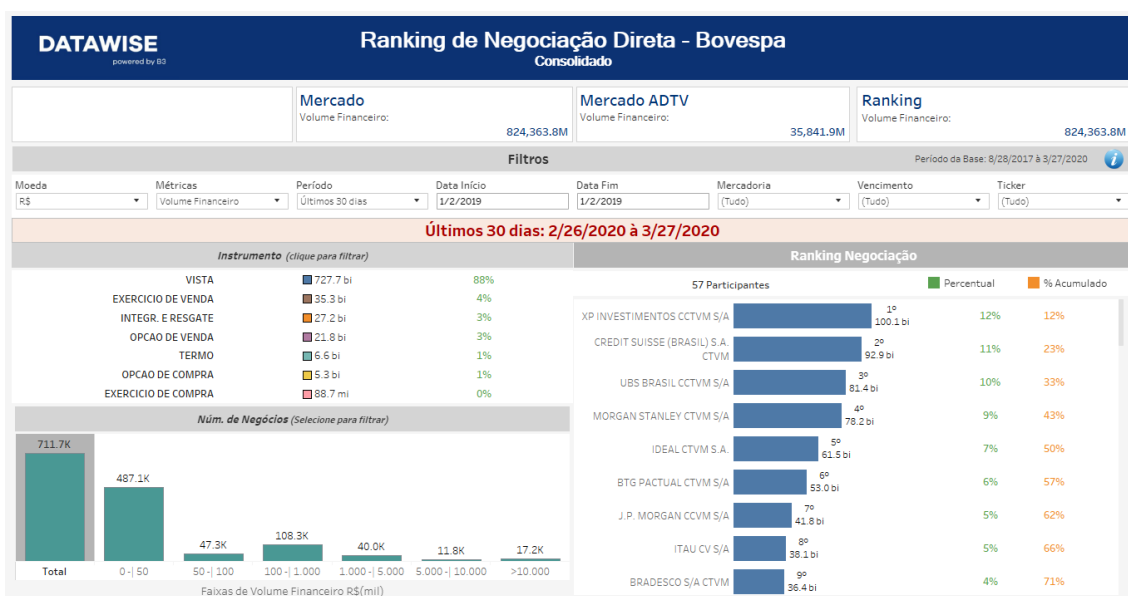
DATAWISE
powered by B3

Ranking de Negociação Direta - Bovespa
Consolidado

Mercado
Volume Financeiro:
824,363.8M

Mercado ADTV
Volume Financeiro:
35,841.9M

Ranking
Volume Financeiro:
824,363.8M

Filtros
Período da Base: 8/28/2017 à 3/27/2020

Moeda: R$
Métricas: Volume Financeiro
Período: Últimos 30 dias
Data Início: 1/2/2019
Data Fim: 1/2/2019
Mercadoria: (Tudo)
Vencimento: (Tudo)
Ticker: (Tudo)

Últimos 30 dias: 2/26/2020 à 3/27/2020

Instrumento (clique para filtrar)

| Instrumento | Volume | % |
|---|---|---|
| VISTA | 727.7 bi | 88% |
| EXERCICIO DE VENDA | 35.3 bi | 4% |
| INTEGR. E RESGATE | 27.2 bi | 3% |
| OPCAO DE VENDA | 21.8 bi | 3% |
| TERMO | 6.6 bi | 1% |
| OPCAO DE COMPRA | 5.3 bi | 1% |
| EXERCICIO DE COMPRA | 88.7 mi | 0% |

Núm. de Negócios (Selecione para filtrar)

711.7K Total
487.1K 0 -| 50
47.3K 50 -| 100
108.3K 100 -| 1.000
40.0K 1.000 -| 5.000
11.8K 5.000 -| 10.000
17.2K >10.000

Faixas de Volume Financeiro R$(mil)

Ranking Negociação

57 Participantes
Percentual
% Acumulado

| Participante | Posição | Volume | Percentual | % Acumulado |
|---|---|---|---|---|
| XP INVESTIMENTOS CCTVM S/A | 1º | 100.1 bi | 12% | 12% |
| CREDIT SUISSE (BRASIL) S.A. CTVM | 2º | 92.9 bi | 11% | 23% |
| UBS BRASIL CCTVM S/A | 3º | 81.4 bi | 10% | 33% |
| MORGAN STANLEY CTVM S/A | 4º | 78.2 bi | 9% | 43% |
| IDEAL CTVM S.A. | 5º | 61.5 bi | 7% | 50% |
| BTG PACTUAL CTVM S/A | 6º | 53.0 bi | 6% | 57% |
| J.P. MORGAN CCVM S/A | 7º | 41.8 bi | 5% | 62% |
| ITAU CV S/A | 8º | 38.1 bi | 5% | 66% |
| BRADESCO S/A CTVM | 9º | 36.4 bi | 4% | 71% |